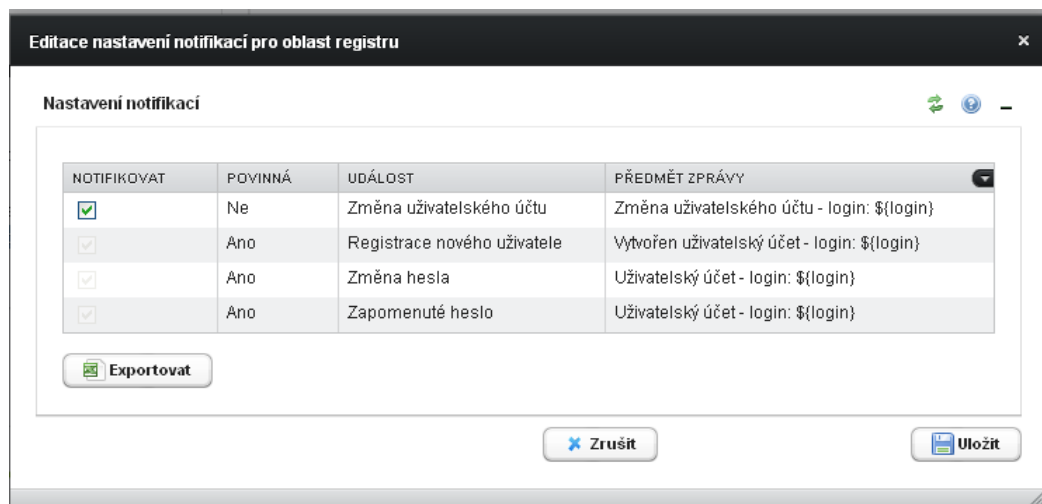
Editace nastavení notifikací pro oblast registru

×

Nastavení notifikací

| NOTIFIKOVAT | POVINNÁ | UDÁLOST | PŘEDMĚT ZPRÁVY |
|---|---|---|---|
| ☑ | Ne | Změna uživatelského účtu | Změna uživatelského účtu - login: ${login} |
| ☑ | Ano | Registrace nového uživatele | Vytvořen uživatelský účet - login: ${login} |
| ☑ | Ano | Změna hesla | Uživatelský účet - login: ${login} |
| ☑ | Ano | Zapomenuté heslo | Uživatelský účet - login: ${login} |

Exportovat

Zrušit

Uložit